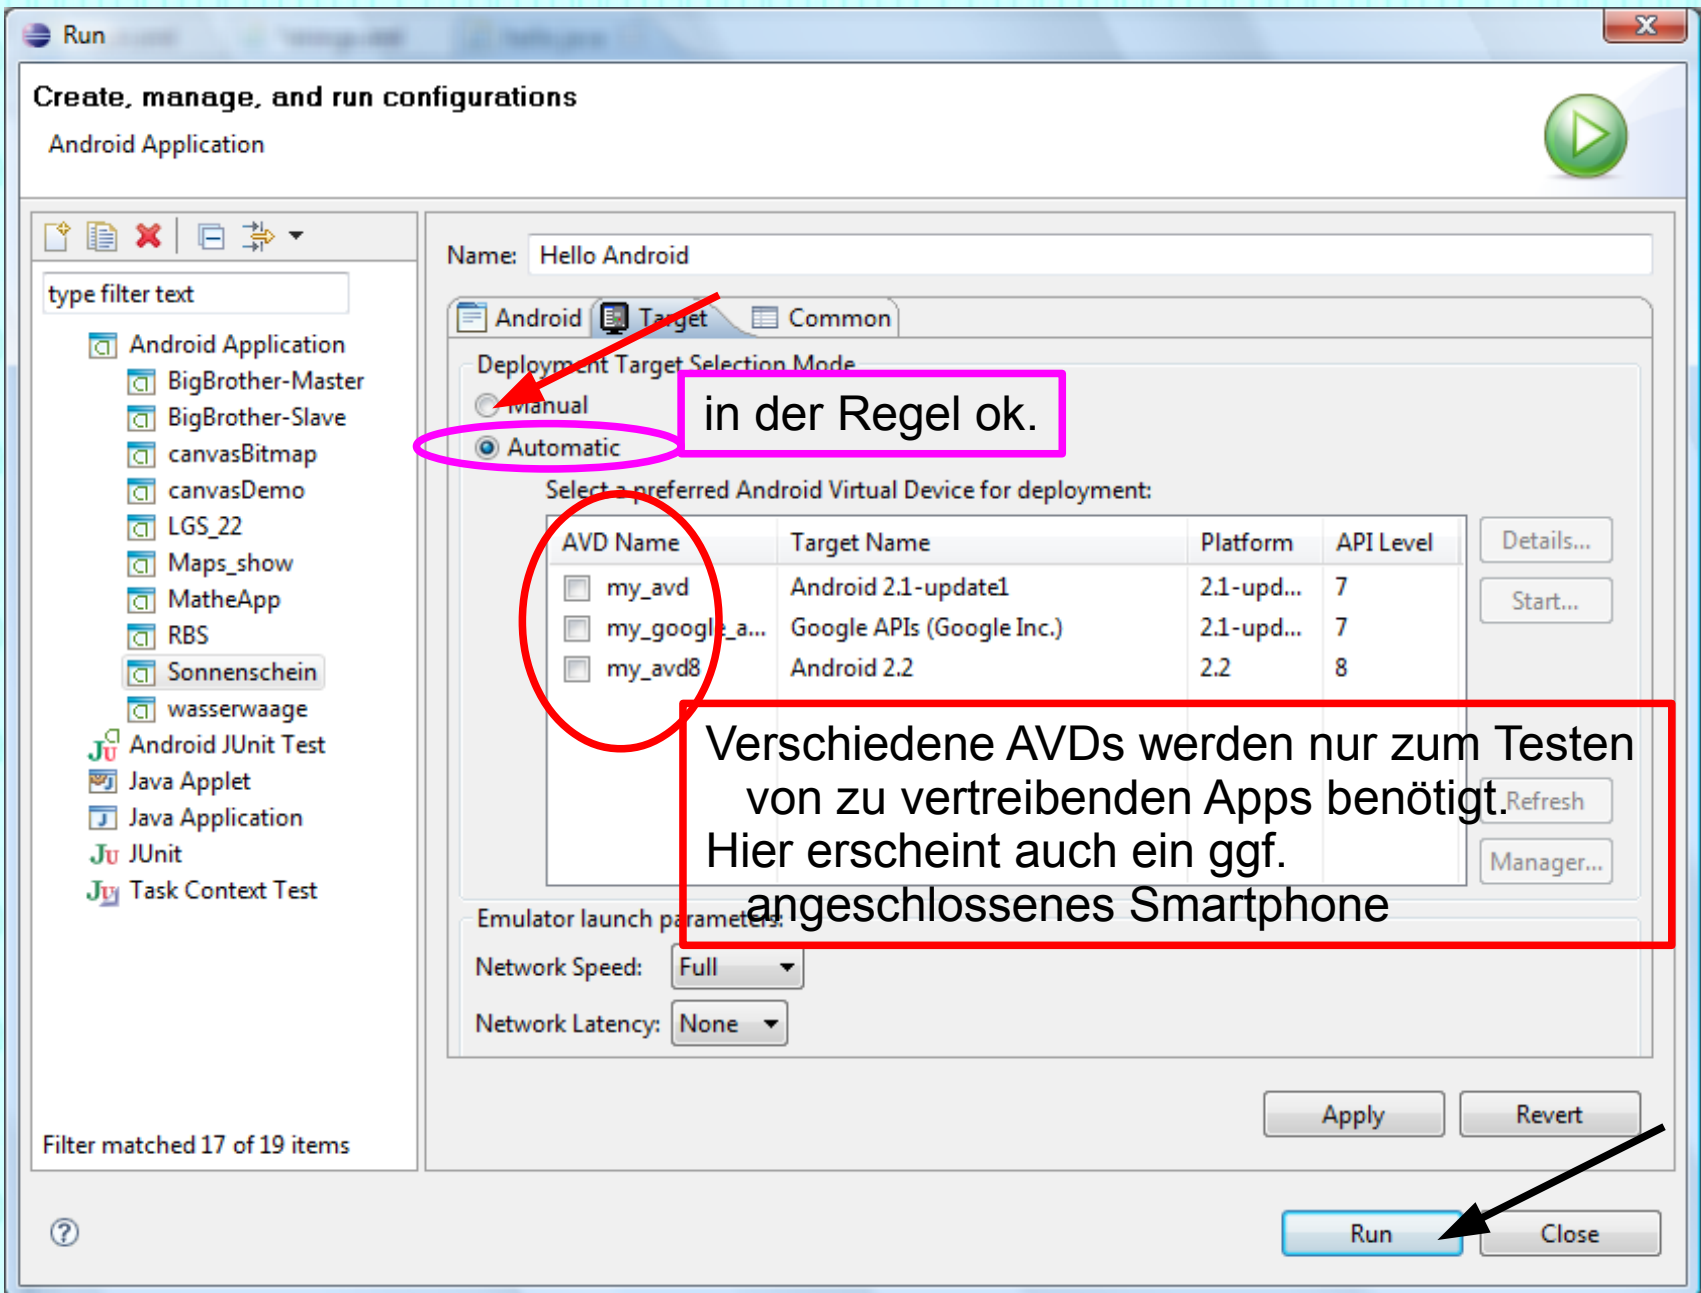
Run

Create, manage, and run configurations

Android Application

type filter text

Android Application
BigBrother-Master
BigBrother-Slave
canvasBitmap
canvasDemo
LGS_22
Maps_show
MatheApp
RBS
Sonnenschein
wasserwaage
Android JUnit Test
Java Applet
Java Application
JUnit
Task Context Test

Filter matched 17 of 19 items

Name: Hello Android

Android | Target | Common

Deployment Target Selection Mode

Manual

Automatic

in der Regel ok.

Select a preferred Android Virtual Device for deployment:

| AVD Name | Target Name | Platform | API Level |
|---|---|---|---|
| my_avd | Android 2.1-update1 | 2.1-upd... | 7 |
| my_google_a... | Google APIs (Google Inc.) | 2.1-upd... | 7 |
| my_avd8 | Android 2.2 | 2.2 | 8 |

Details...
Start...
Refresh
Manager...

Verschiedene AVDs werden nur zum Testen von zu vertreibenden Apps benötigt. Hier erscheint auch ein ggf. angeschlossenes Smartphone

Emulator launch parameters:

Network Speed: Full

Network Latency: None

Apply
Revert

Run
Close